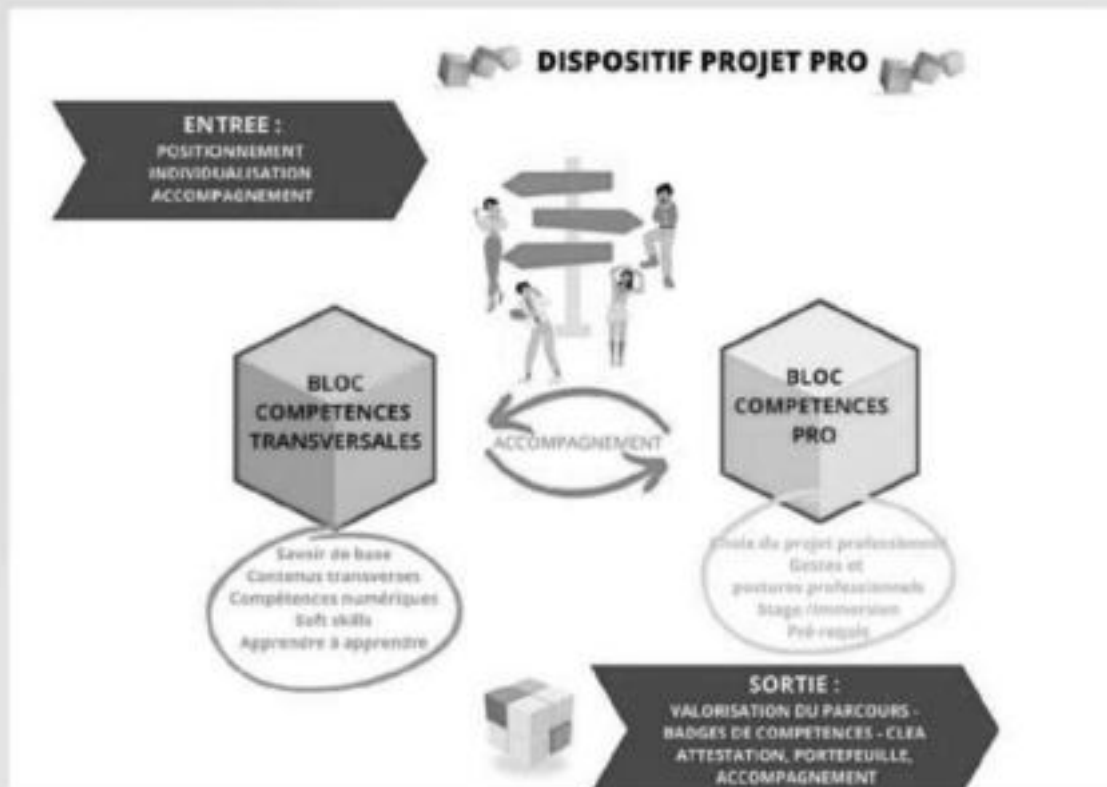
DISPOSITIF PROJET PRO

ENTREE :
POSITIONNEMENT
INDIVIDUALISATION
ACCOMPAGNEMENT

BLOC COMPETENCES TRANSVERSALES

ACCOMPAGNEMENT

BLOC COMPETENCES PRO

Savoir de base
Contenus transverses
Compétences numériques
Soft skills
Apprendre à apprendre

Choix du projet professionnel
Gestes et postures professionnels
Stage / immersion
Pré-requis

SORTIE :
VALORISATION DU PARCOURS - BADGES DE COMPETENCES - CLEA
ATTESTATION, PORTEFEUILLE, ACCOMPAGNEMENT